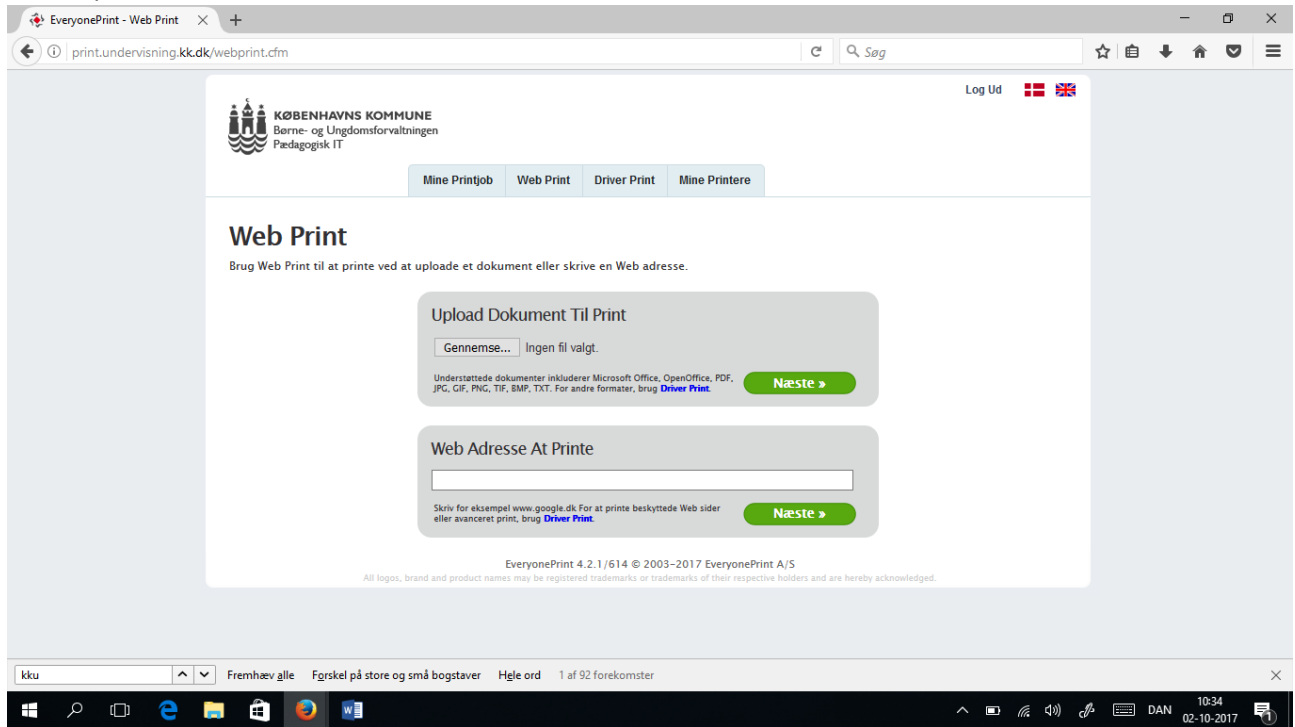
EveryonePrint - Web Print

print.undervisning.kk.dk/webprint.cfm

Søg

Log Ud

KØBENHAVNS KOMMUNE
Børne- og Ungdomsforvaltningen
Pædagogisk IT

Mine Printjob | Web Print | Driver Print | Mine Printere

Web Print

Brug Web Print til at printe ved at uploade et dokument eller skrive en Web adresse.

Upload Dokument Til Print

Gennemse... Ingen fil valgt.

Understøttede dokumenter inkluderer Microsoft Office, OpenOffice, PDF, JPG, GIF, PNG, TIF, BMP, TXT. For andre formater, brug Driver Print.

Næste »

Web Adresse At Printe

Skriv for eksempel www.google.dk For at printe beskyttede Web sider eller avanceret print, brug Driver Print.

Næste »

EveryonePrint 4.2.1/614 © 2003-2017 EveryonePrint A/S
All logos, brand and product names may be registered trademarks or trademarks of their respective holders and are hereby acknowledged.

kku

Fremhæv alle Forskel på store og små bogstaver Hele ord 1 af 92 forekomster

DAN 10:34 02-10-2017